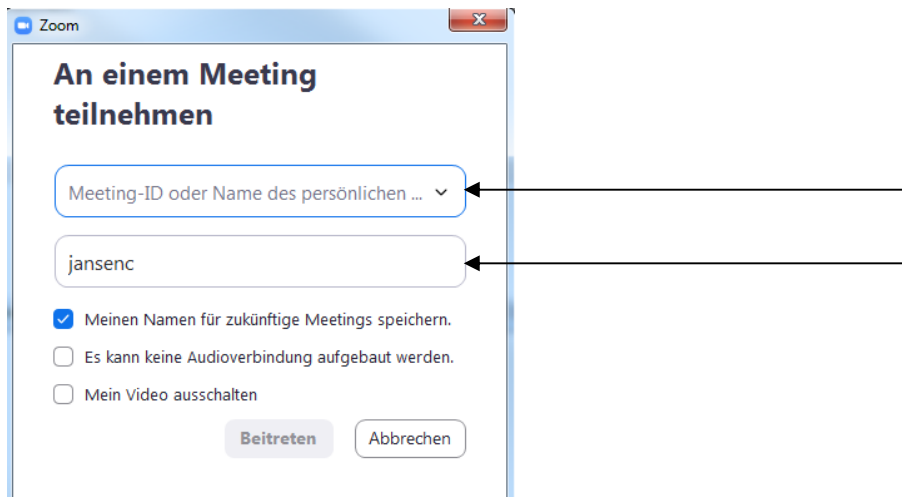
Zoom

An einem Meeting teilnehmen

Meeting-ID oder Name des persönlichen ...

jansenc

Meinen Namen für zukünftige Meetings speichern.

Es kann keine Audioverbindung aufgebaut werden.

Mein Video ausschalten

Beitreten

Abbrechen